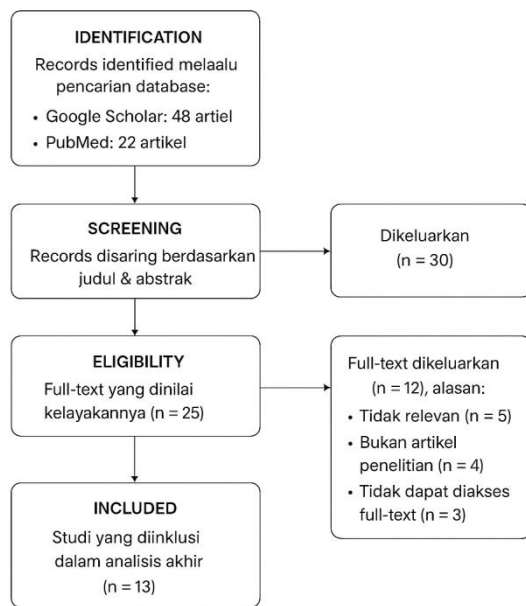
IDENTIFICATION
Records identified melaalu pencarian database:
• Google Scholar: 48 artiel
• PubMed: 22 artikel

SCREENING
Records disaring berdasarkan judul & abstrak

Dikeluarkan
(n = 30)

ELIGIBILITY
Full-text yang dinilai kelayakannya (n = 25)

Full-text dikeluarkan (n = 12), alasan:
• Tidak relevan (n = 5)
• Bukan artikel penelitian (n = 4)
• Tidak dapat diakses full-text (n = 3)

INCLUDED
Studi yang diinklusi dalam analisis akhir
(n = 13)